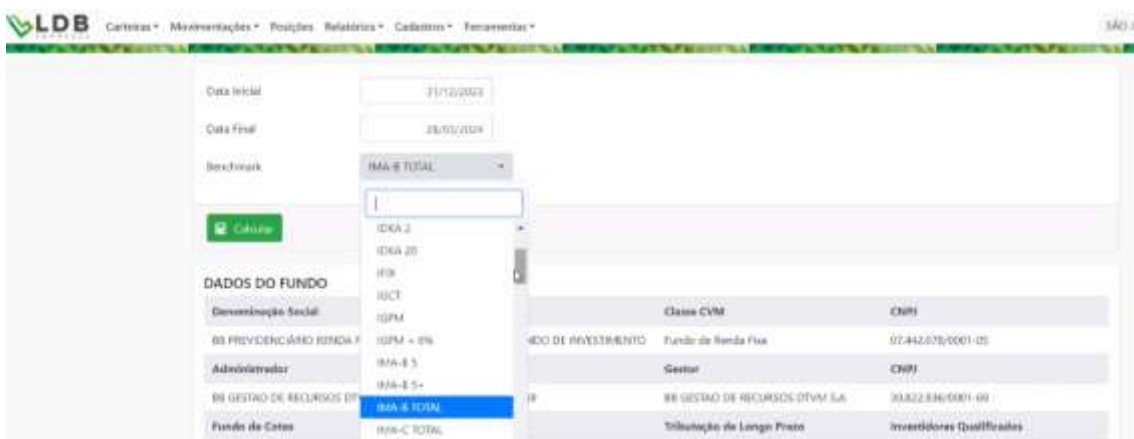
LDB Carteiras ▾ Movimentações ▾ Posições Relatórios ▾ Cadastros ▾ Ferramentas ▾ SÃO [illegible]

Data Inicial 31/12/2023

Data Final 28/03/2024

Benchmark IMA-B TOTAL

Calcular

IDKA 2
IDKA 20
IFIX
ISCT
IGPM
IGPM + 6%
IMA-B 5
IMA-B 5+
IMA-B TOTAL
IMA-C TOTAL

DADOS DO FUNDO

| Denominação Social | | Classe CVM | CNPJ |
|---|---|---|---|
| BB PREVIDENCIÁRIO RENDA F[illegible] | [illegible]NDO DE INVESTIMENTO | Fundo de Renda Fixa | 07.442.078/0001-05 |
| Administrador | | Gestor | CNPJ |
| BB GESTÃO DE RECURSOS DT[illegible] | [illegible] | BB GESTÃO DE RECURSOS DTVM S.A. | 30.822.936/0001-69 |
| Fundo de Cotas | | Tributação de Longo Prazo | Investidores Qualificados |